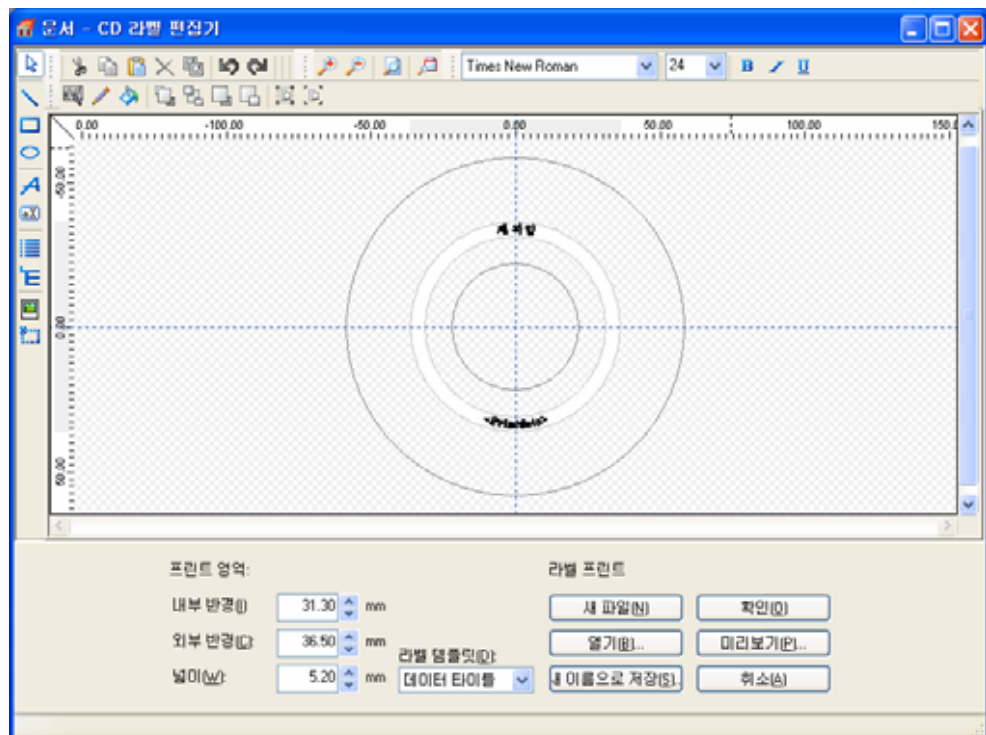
문서 - CD 라벨 편집기

Times New Roman
24
B
I
U

0.00
-100.00
-50.00
0.00
50.00
100.00
150.0

-50.00
0.00
50.00

제 목 없
<PrintDate>

프린트 영역:
내부 반경(I): 31.30 mm
외부 반경(E): 36.50 mm
넓이(W): 5.20 mm

라벨 템플릿(D):
데이터 타이틀

라벨 프린트
새 파일(N)
열기(B)...
새 이름으로 저장(S)...
확인(O)
미리보기(P)...
취소(A)